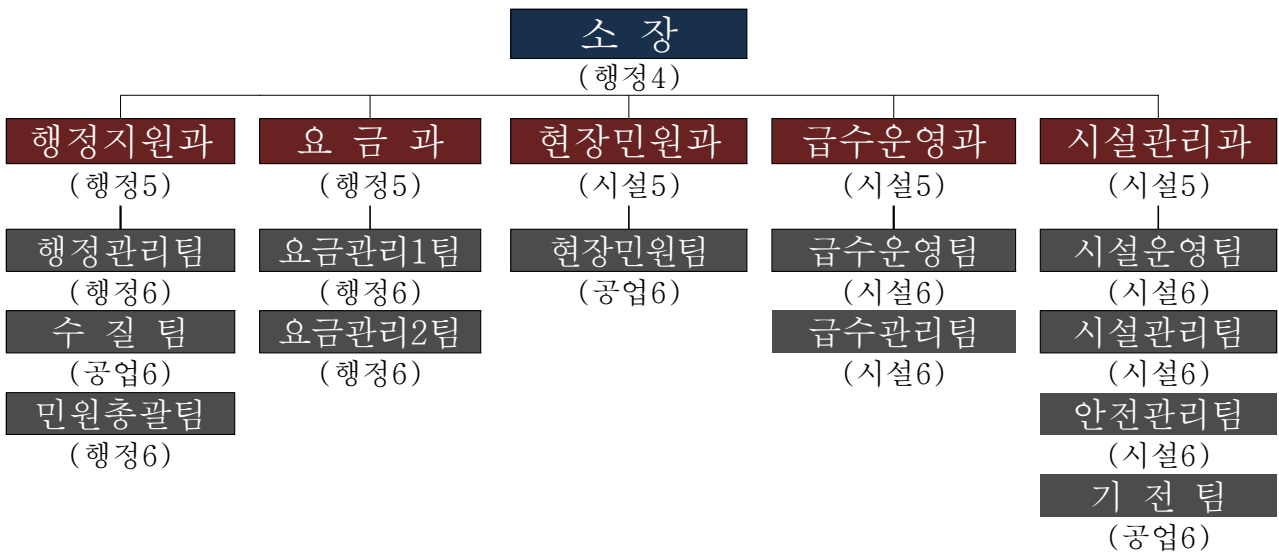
소 장
(행정4)

행정지원과
(행정5)
행정관리팀
(행정6)
수 질 팀
(공업6)
민원총괄팀
(행정6)

요 금 과
(행정5)
요금관리1팀
(행정6)
요금관리2팀
(행정6)

현장민원과
(시설5)
현장민원팀
(공업6)

급수운영과
(시설5)
급수운영팀
(시설6)
급수관리팀
(시설6)

시설관리과
(시설5)
시설운영팀
(시설6)
시설관리팀
(시설6)
안전관리팀
(시설6)
기 전 팀
(공업6)